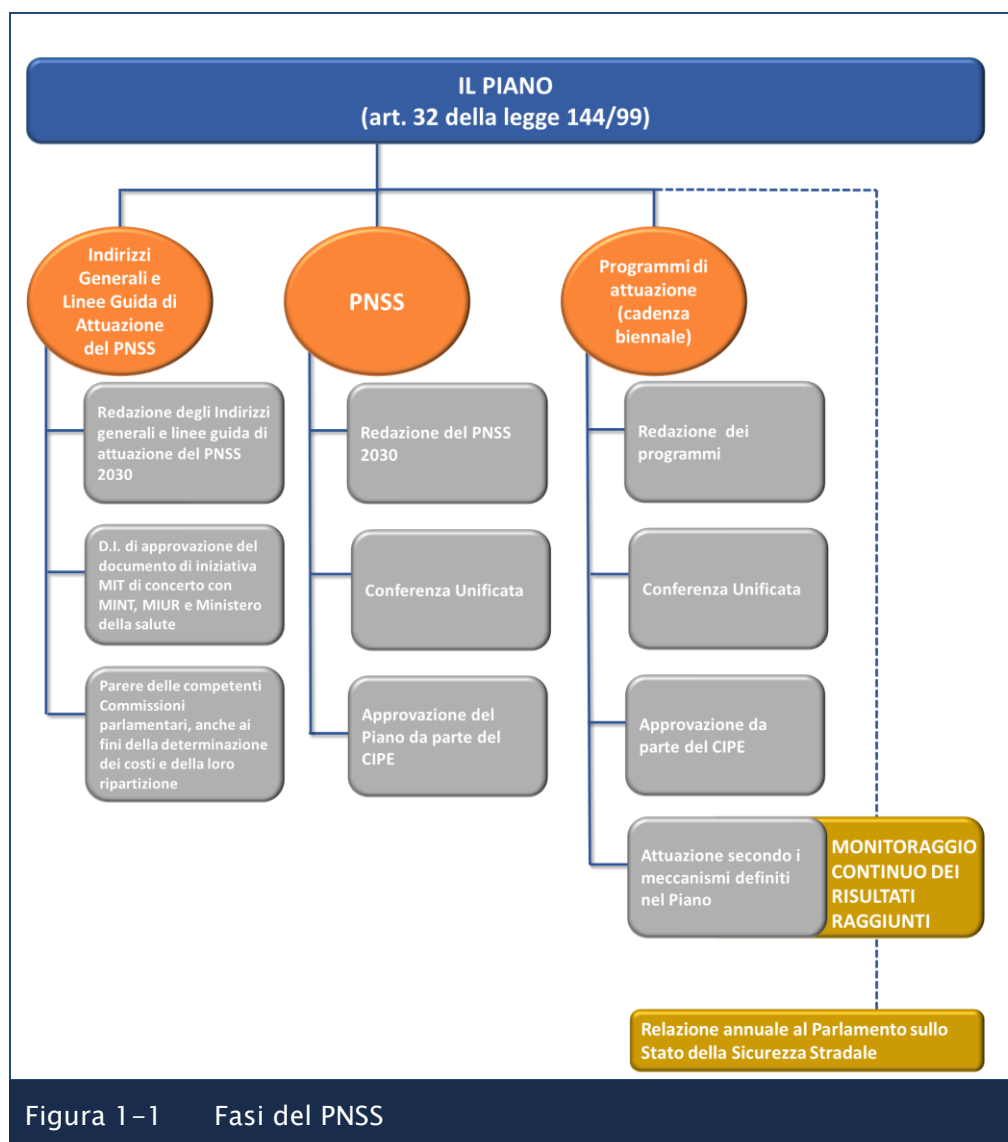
IL PIANO
(art. 32 della legge 144/99)

Indirizzi Generali e Linee Guida di Attuazione del PNSS

Redazione degli Indirizzi generali e linee guida di attuazione del PNSS 2030

D.I. di approvazione del documento di iniziativa MIT di concerto con MINT, MIUR e Ministero della salute

Parere delle competenti Commissioni parlamentari, anche ai fini della determinazione dei costi e della loro ripartizione

PNSS

Redazione del PNSS 2030

Conferenza Unificata

Approvazione del Piano da parte del CIPE

Programmi di attuazione (cadenza biennale)

Redazione dei programmi

Conferenza Unificata

Approvazione da parte del CIPE

Attuazione secondo i meccanismi definiti nel Piano

MONITORAGGIO CONTINUO DEI RISULTATI RAGGIUNTI

Relazione annuale al Parlamento sullo Stato della Sicurezza Stradale

Figura 1-1 Fasi del PNSS